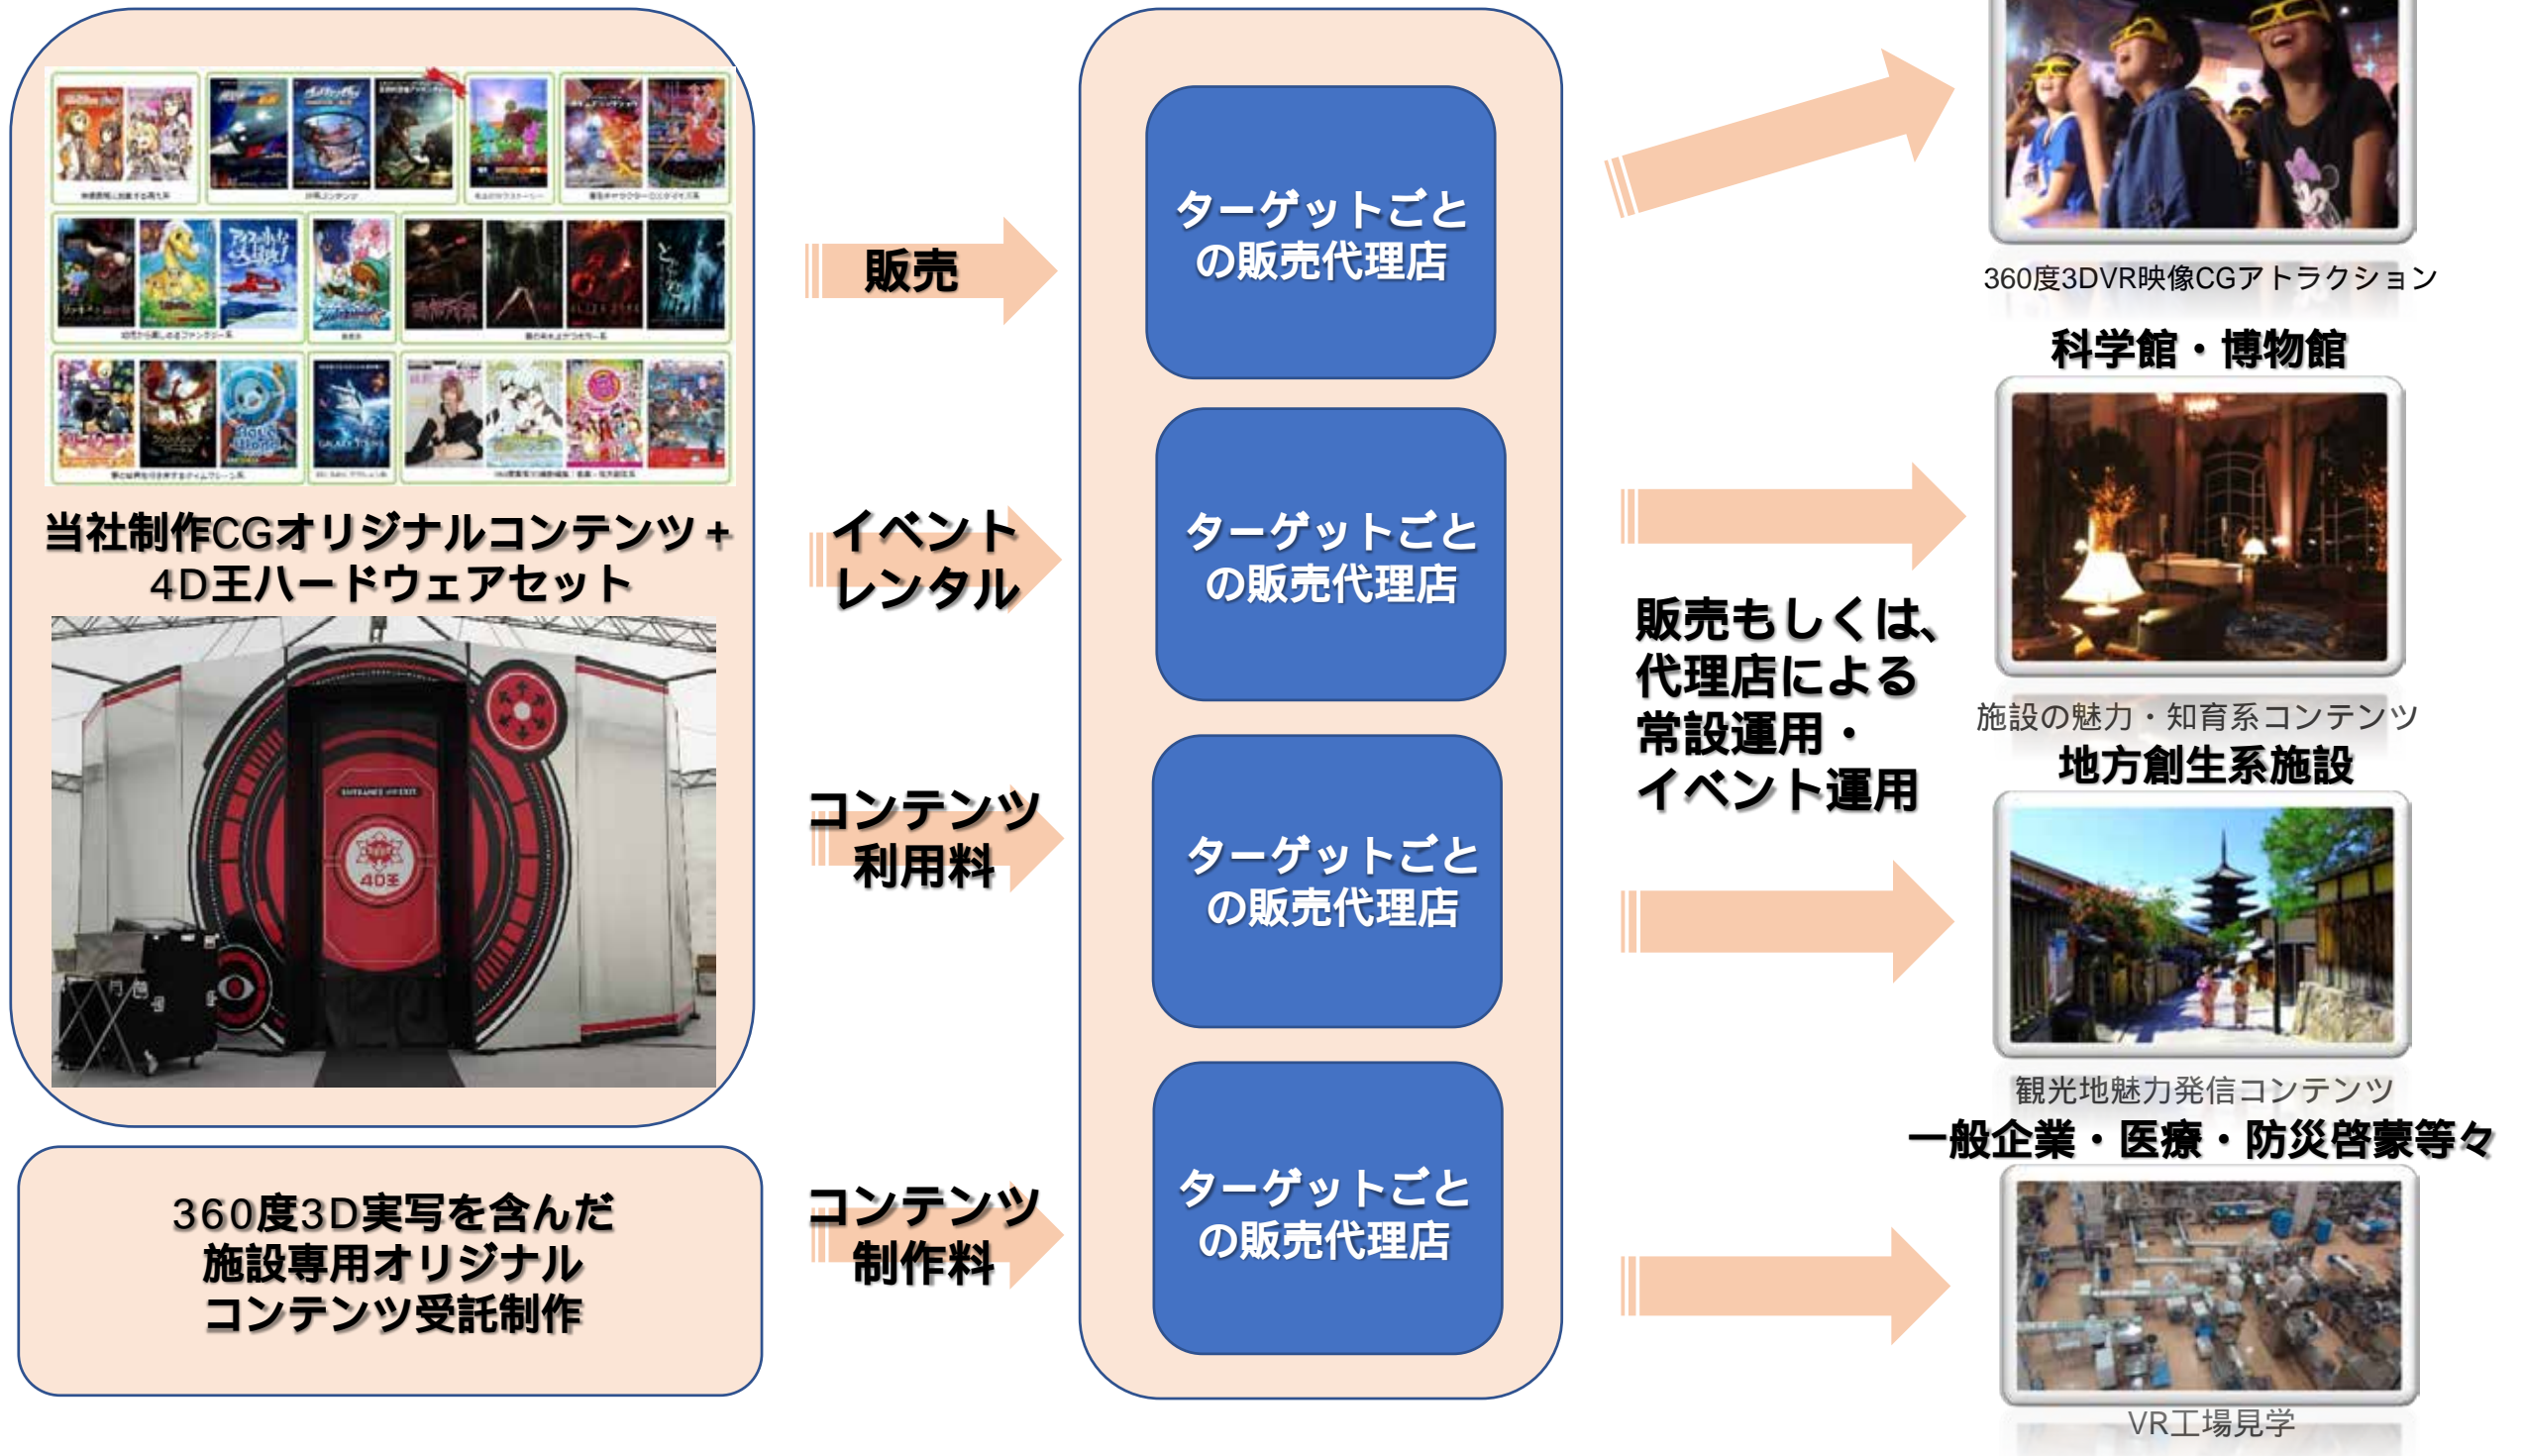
当社制作CGオリジナルコンテンツ＋4D王ハードウェアセット

360度3D実写を含んだ施設専用オリジナルコンテンツ受託制作

販売

イベントレンタル

コンテンツ利用料

コンテンツ制作料

ターゲットごとの販売代理店

ターゲットごとの販売代理店

ターゲットごとの販売代理店

ターゲットごとの販売代理店

販売もしくは、代理店による常設運用・イベント運用

360度3DVR映像CGアトラクション

科学館・博物館

施設の魅力・知育系コンテンツ

地方創生系施設

観光地魅力発信コンテンツ

一般企業・医療・防災啓蒙等々

VR工場見学